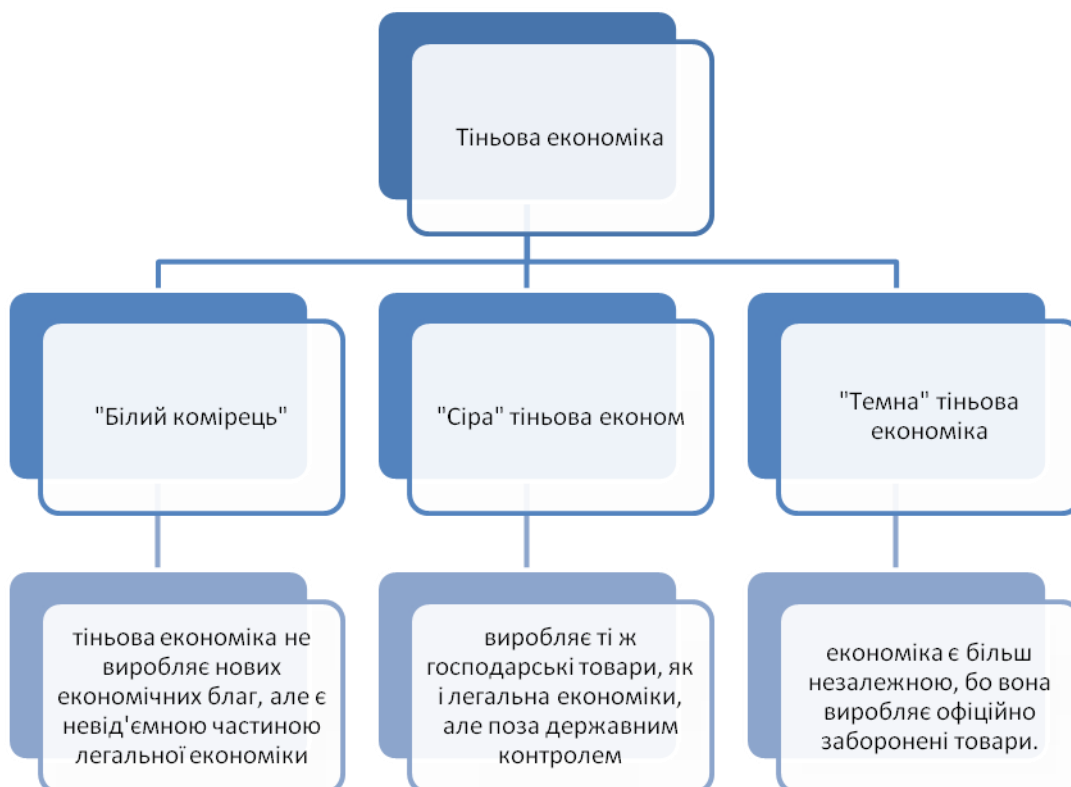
Тіньова економіка

"Білий комірець"

"Сіра" тіньова економ

"Темна" тіньова економіка

тіньова економіка не виробляє нових економічних благ, але є невід'ємною частиною легальної економіки

виробляє ті ж господарські товари, як і легальна економіки, але поза державним контролем

економіка є більш незалежною, бо вона виробляє офіційно заборонені товари.